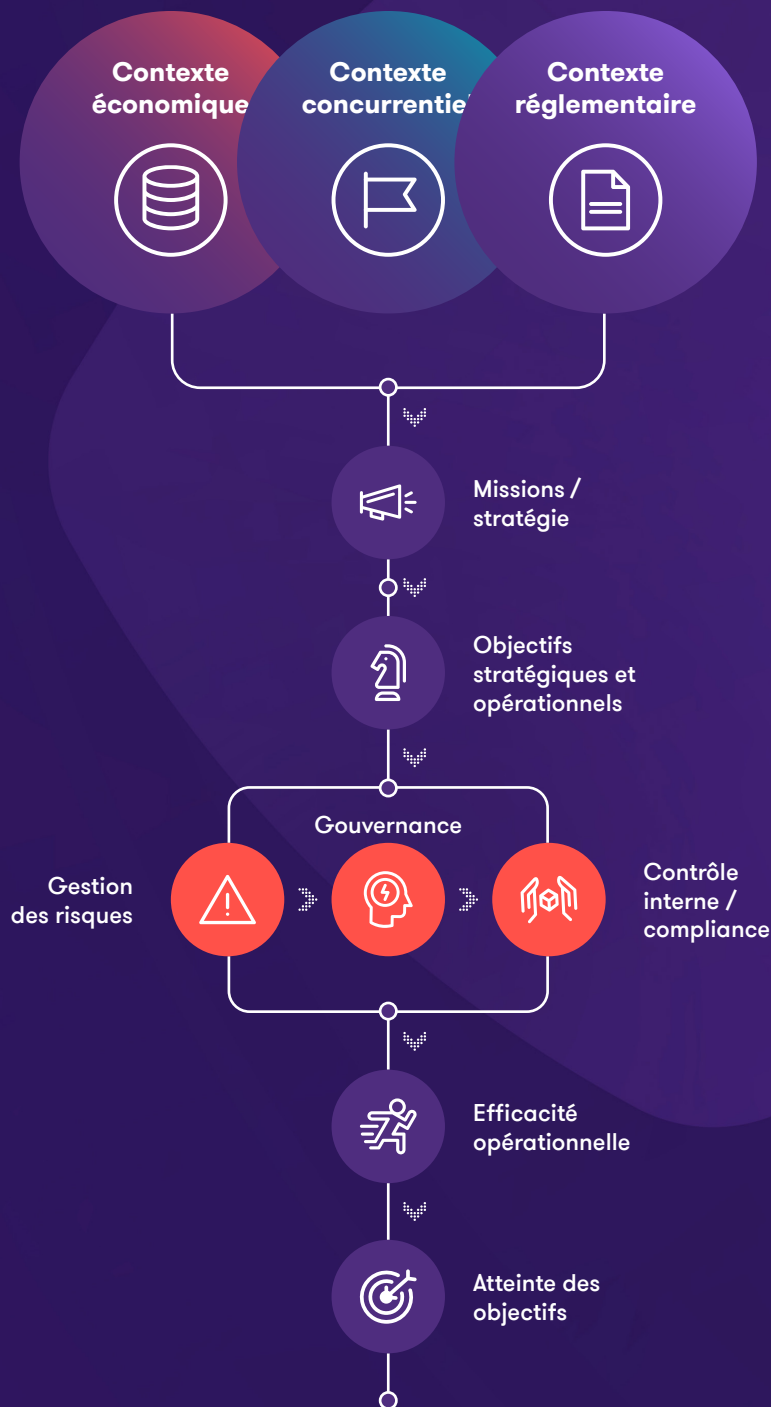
Contexte économique

Contexte concurrentiel

Contexte réglementaire

Missions / stratégie

Objectifs stratégiques et opérationnels

Gouvernance

Gestion des risques

Contrôle interne / compliance

Efficacité opérationnelle

Atteinte des objectifs